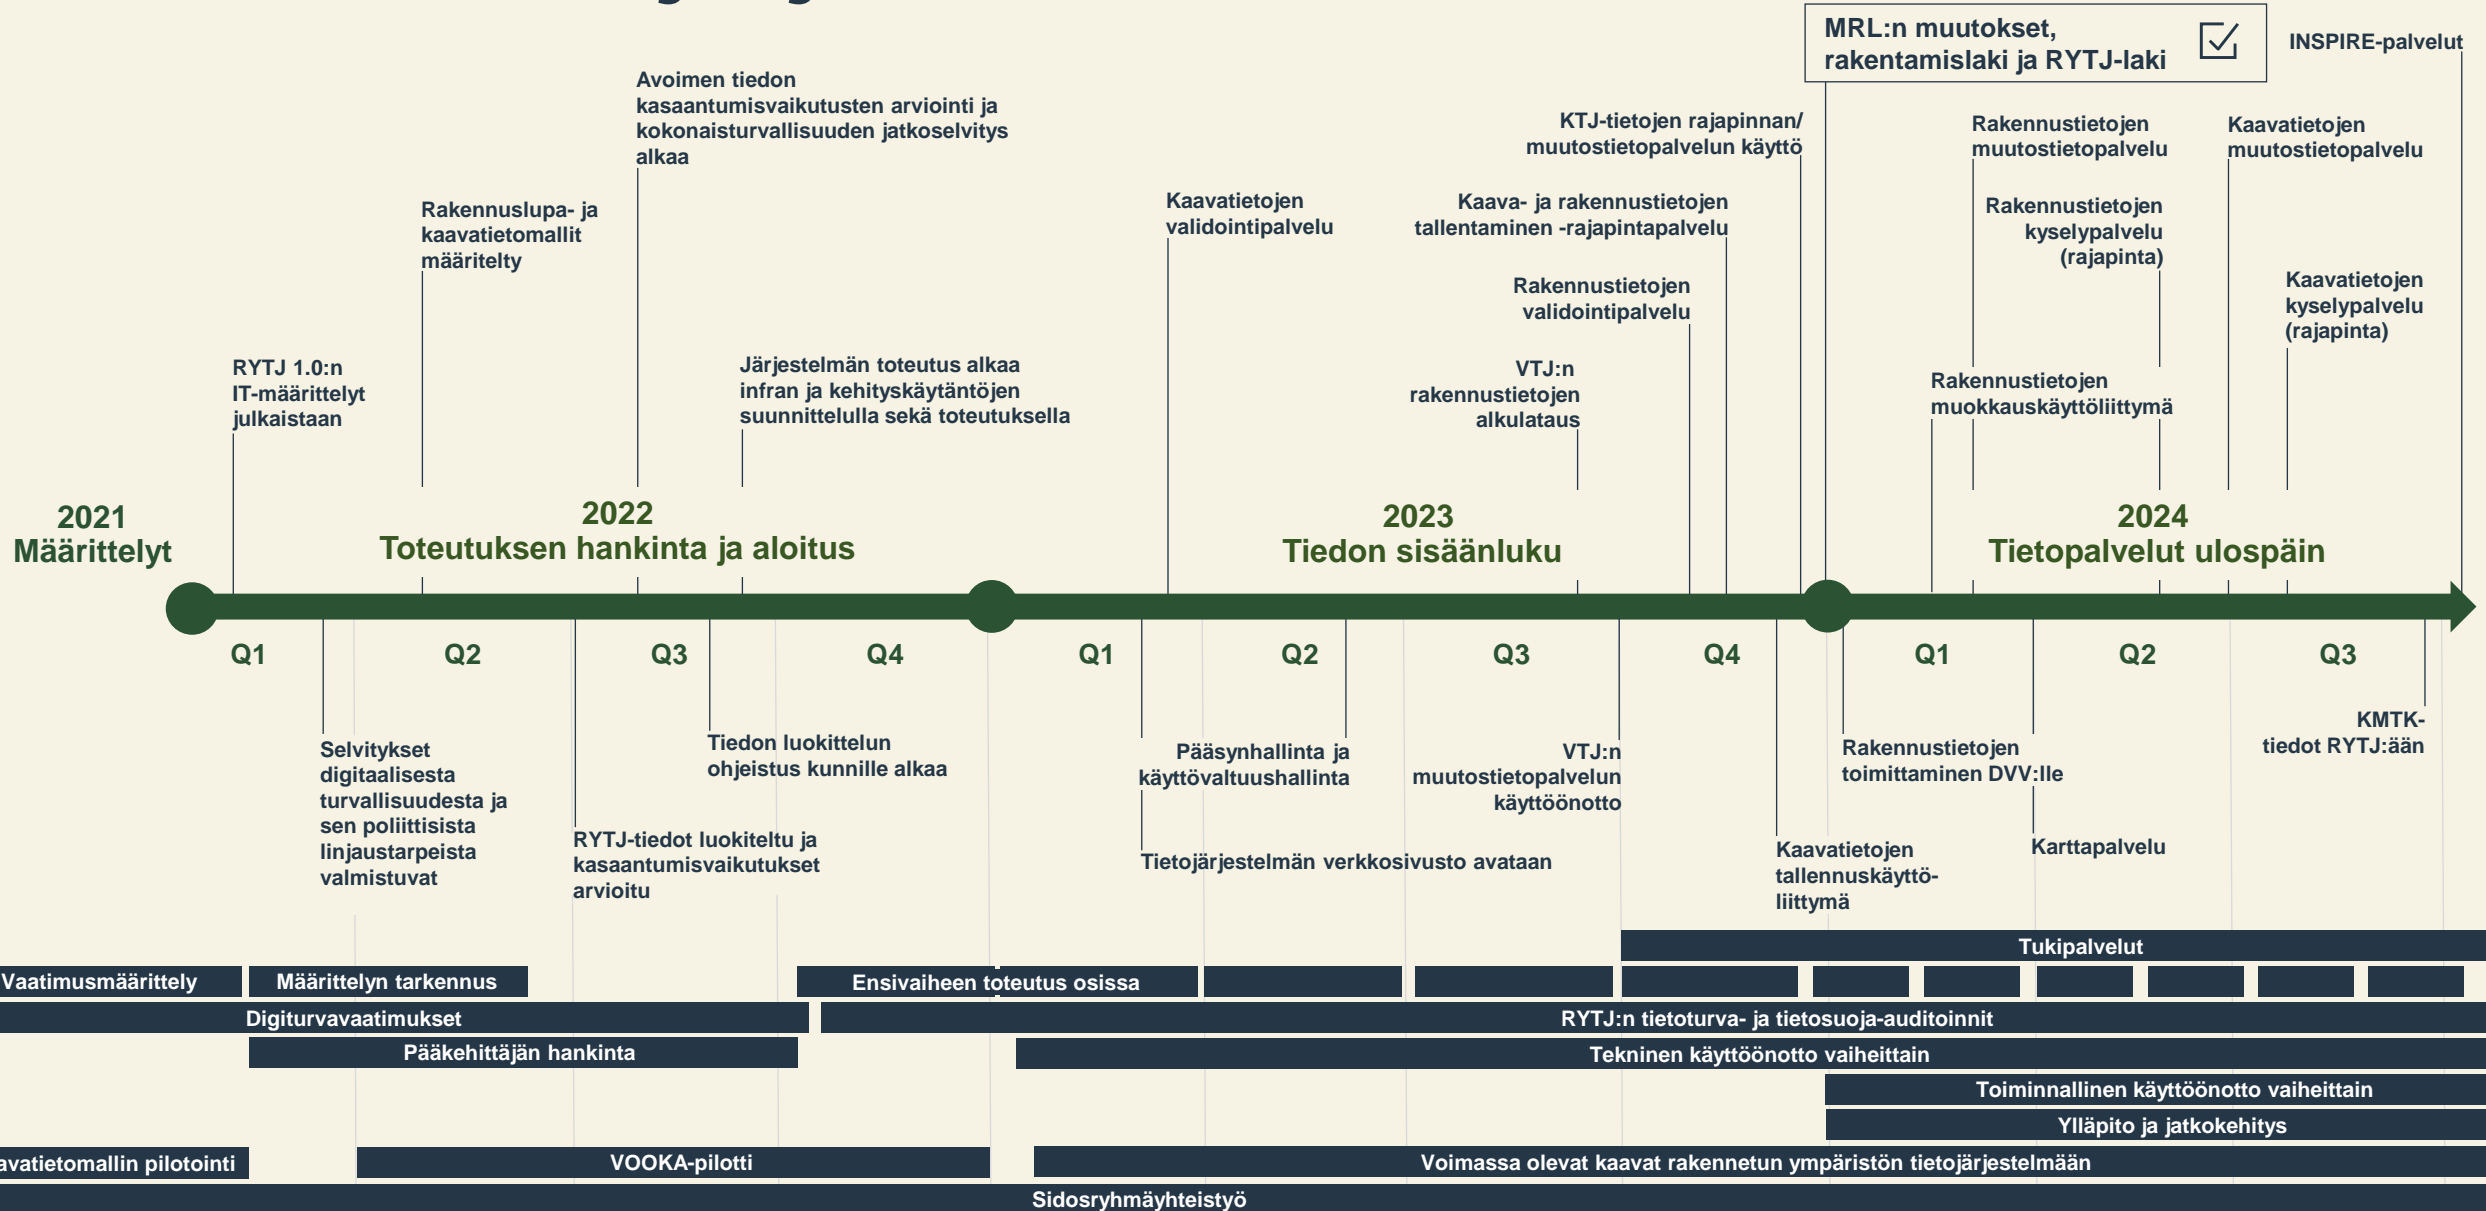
MRL:n muutokset, rakentamislaki ja RYTJ-laki

INSPIRE-palvelut

Avoimen tiedon kasaantumisvaikutusten arviointi ja kokonaisturvallisuuden jatkoselvitys alkaa

KTJ-tietojen rajapinnan/ muutostietopalvelun käyttö

Rakennustietojen muutostietopalvelu

Kaavatietojen muutostietopalvelu

Rakennuslupa- ja kaavatietomallit määritelty

Kaavatietojen validointipalvelu

Kaava- ja rakennustietojen tallentaminen -rajapintapalvelu

Rakennustietojen kyselypalvelu (rajapinta)

Rakennustietojen validointipalvelu

Kaavatietojen kyselypalvelu (rajapinta)

RYTJ 1.0:n IT-määrittelyt julkaistaan

Järjestelmän toteutus alkaa infran ja kehityskäytäntöjen suunnittelulla sekä toteutuksella

VTJ:n rakennustietojen alkulataus

Rakennustietojen muokkauskäyttöliittymä

2021
Määrittelyt

2022
Toteutuksen hankinta ja aloitus

2023
Tiedon sisäänluku

2024
Tietopalvelut ulospäin

Q1 Q2 Q3 Q4 Q1 Q2 Q3 Q4 Q1 Q2 Q3

Selvitykset digitaalisesta turvallisuudesta ja sen poliittisista linjaustarpeista valmistuvat

Tiedon luokittelun ohjeistus kunnille alkaa

RYTJ-tiedot luokiteltu ja kasaantumisvaikutukset arvioitu

Pääsynhallinta ja käyttövaltuushallinta

Tietojärjestelmän verkkosivusto avataan

VTJ:n muutostietopalvelun käyttöönotto

Kaavatietojen tallennuskäyttöliittymä

Rakennustietojen toimittaminen DVV:lle

Karttapalvelu

KMTK-tiedot RYTJ:ään

Tukipalvelut

Vaatimusmäärittely

Määrittelyn tarkennus

Ensivaiheen toteutus osissa

Digiturvavaatimukset

RYTJ:n tietoturva- ja tietosuoja-auditoinnit

Pääkehittäjän hankinta

Tekninen käyttöönotto vaiheittain

Toiminnallinen käyttöönotto vaiheittain

Ylläpito ja jatkokehitys

avatietomallin pilotointi

VOOKA-pilotti

Voimassa olevat kaavat rakennetun ympäristön tietojärjestelmään

Sidosryhmäyhteistyö